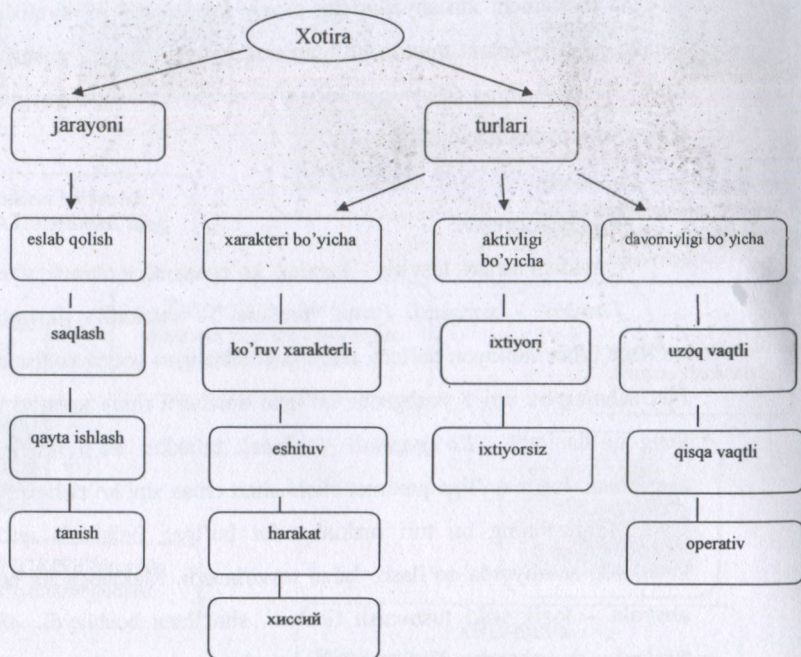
Xotira

jarayoni

turlari

eslab qolish

saqlash

qayta ishlash

tanish

xarakteri bo'yicha

ko'ruv xarakterli

eshituv

harakat

хиссий

aktivligi bo'yicha

ixtiyori

ixtiyorsiz

davomiyligi bo'yicha

uzoq vaqtli

qisqa vaqtli

operativ